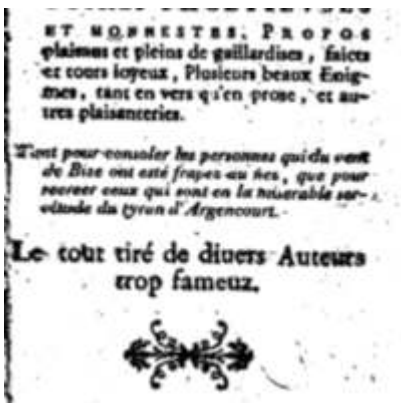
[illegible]
ET HONNESTES, PROPOS plaisans et pleins de gaillardises, faicts et tours ioyeux, Plusieurs beaux Enigmes, tant en vers qu'en prose, et autres plaisanteries.

Tout pour consoler les personnes qui du vent de Bise ont esté frapez au nez, que pour recreer ceux qui sont en la miserable servitude du tyran d'Argencourt.

Le tout tiré de diuers Auteurs trop fameux.